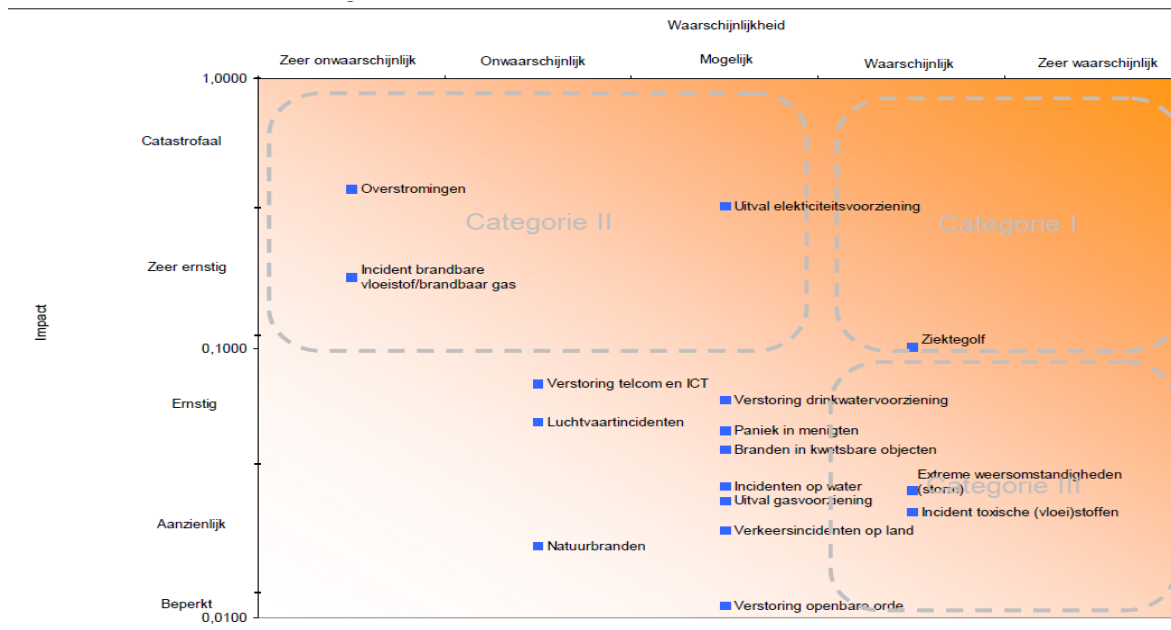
Waarschijnlijkheid

Zeer onwaarschijnlijk
Onwaarschijnlijk
Mogelijk
Waarschijnlijk
Zeer waarschijnlijk

1,0000
Catastrofaal
Zeer ernstig
0,1000
Ernstig
Aanzienlijk
Beperkt
0,0100

Impact

Categorie II
Categorie I
Categorie III

Overstromingen
Uitval elektriciteitsvoorziening
Incident brandbare vloeistof/brandbaar gas
Ziektegolf
Verstoring telcom en ICT
Luchtvaartincidenten
Verstoring drinkwatervoorziening
Paniek in menigten
Branden in kwetsbare objecten
Incidenten op water
Uitval gasvoorziening
Extreme weersomstandigheden (storm)
Incident toxische (vloei)stoffen
Verkeersincidenten op land
Natuurbranden
Verstoring openbare orde